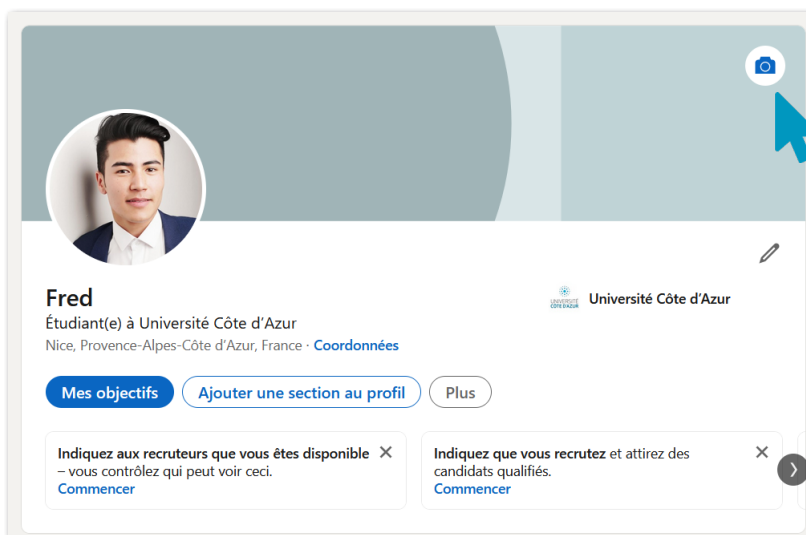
Fred
Étudiant(e) à Université Côte d’Azur
Nice, Provence-Alpes-Côte d’Azur, France · Coordonnées

UNIVERSITÉ CÔTE D'AZUR
Université Côte d’Azur

Mes objectifs
Ajouter une section au profil
Plus

Indiquez aux recruteurs que vous êtes disponible – vous contrôlez qui peut voir ceci.
Commencer

Indiquez que vous recrutez et attirez des candidats qualifiés.
Commencer